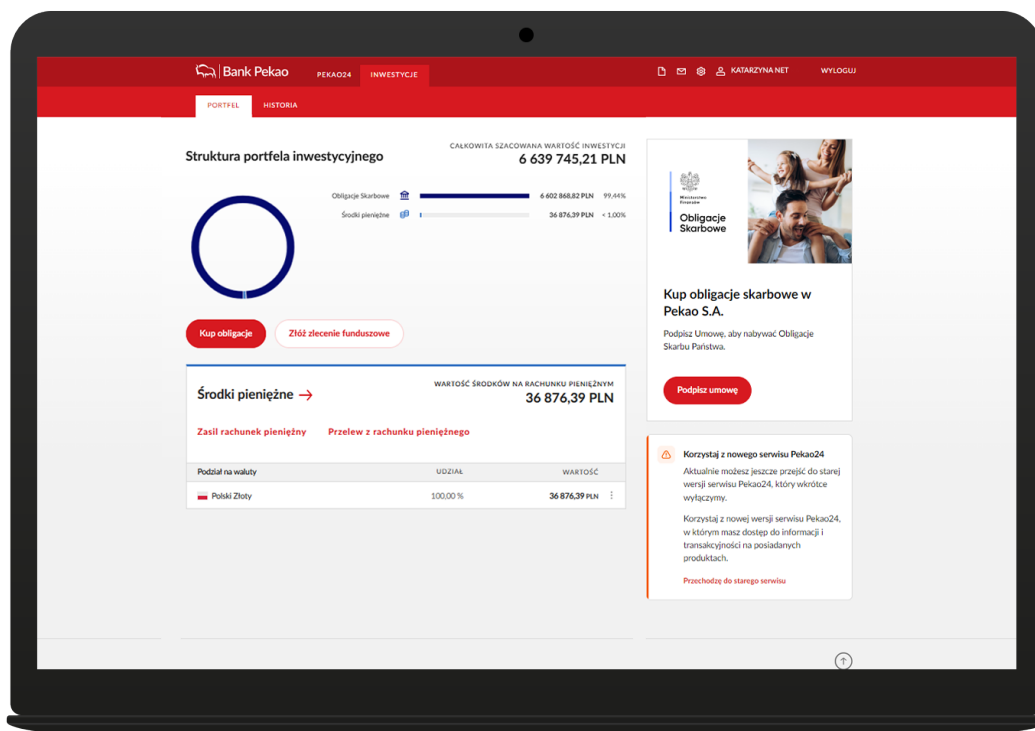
Bank Pekao PEKAO24 INWESTYCJE KATARZYNA NET WYLOGUJ

PORTFEL HISTORIA

Struktura portfela inwestycyjnego

CAŁKOWITA SZACOWANA WARTOŚĆ INWESTYCJI
6 639 745,21 PLN

| | | |
|---|---|---|
| Obligacje Skarbowe | 6 602 868,82 PLN | 99,44% |
| Środki pieniężne | 36 876,39 PLN | < 1,00% |

Kup obligacje Złóż zlecenie funduszowe

Środki pieniężne →

WARTOŚĆ ŚRODKÓW NA RACHUNKU PIENIĘŻNYM
36 876,39 PLN

Zasil rachunek pieniężny Przelew z rachunku pieniężnego

| Podział na waluty | UDZIAŁ | WARTOŚĆ |
|---|---|---|
| Polski Złoty | 100,00 % | 36 876,39 PLN |

Ministerstwo Finansów
Obligacje Skarbowe

Kup obligacje skarbowe w Pekao S.A.

Podpisz Umowę, aby nabywać Obligacje Skarbu Państwa.

Podpisz umowę

Korzystaj z nowego serwisu Pekao24

Aktualnie możesz jeszcze przejść do starej wersji serwisu Pekao24, który wkrótce wyłączymy.

Korzystaj z nowej wersji serwisu Pekao24, w którym masz dostęp do informacji i transakcyjności na posiadanych produktach.

Przechodzę do starego serwisu